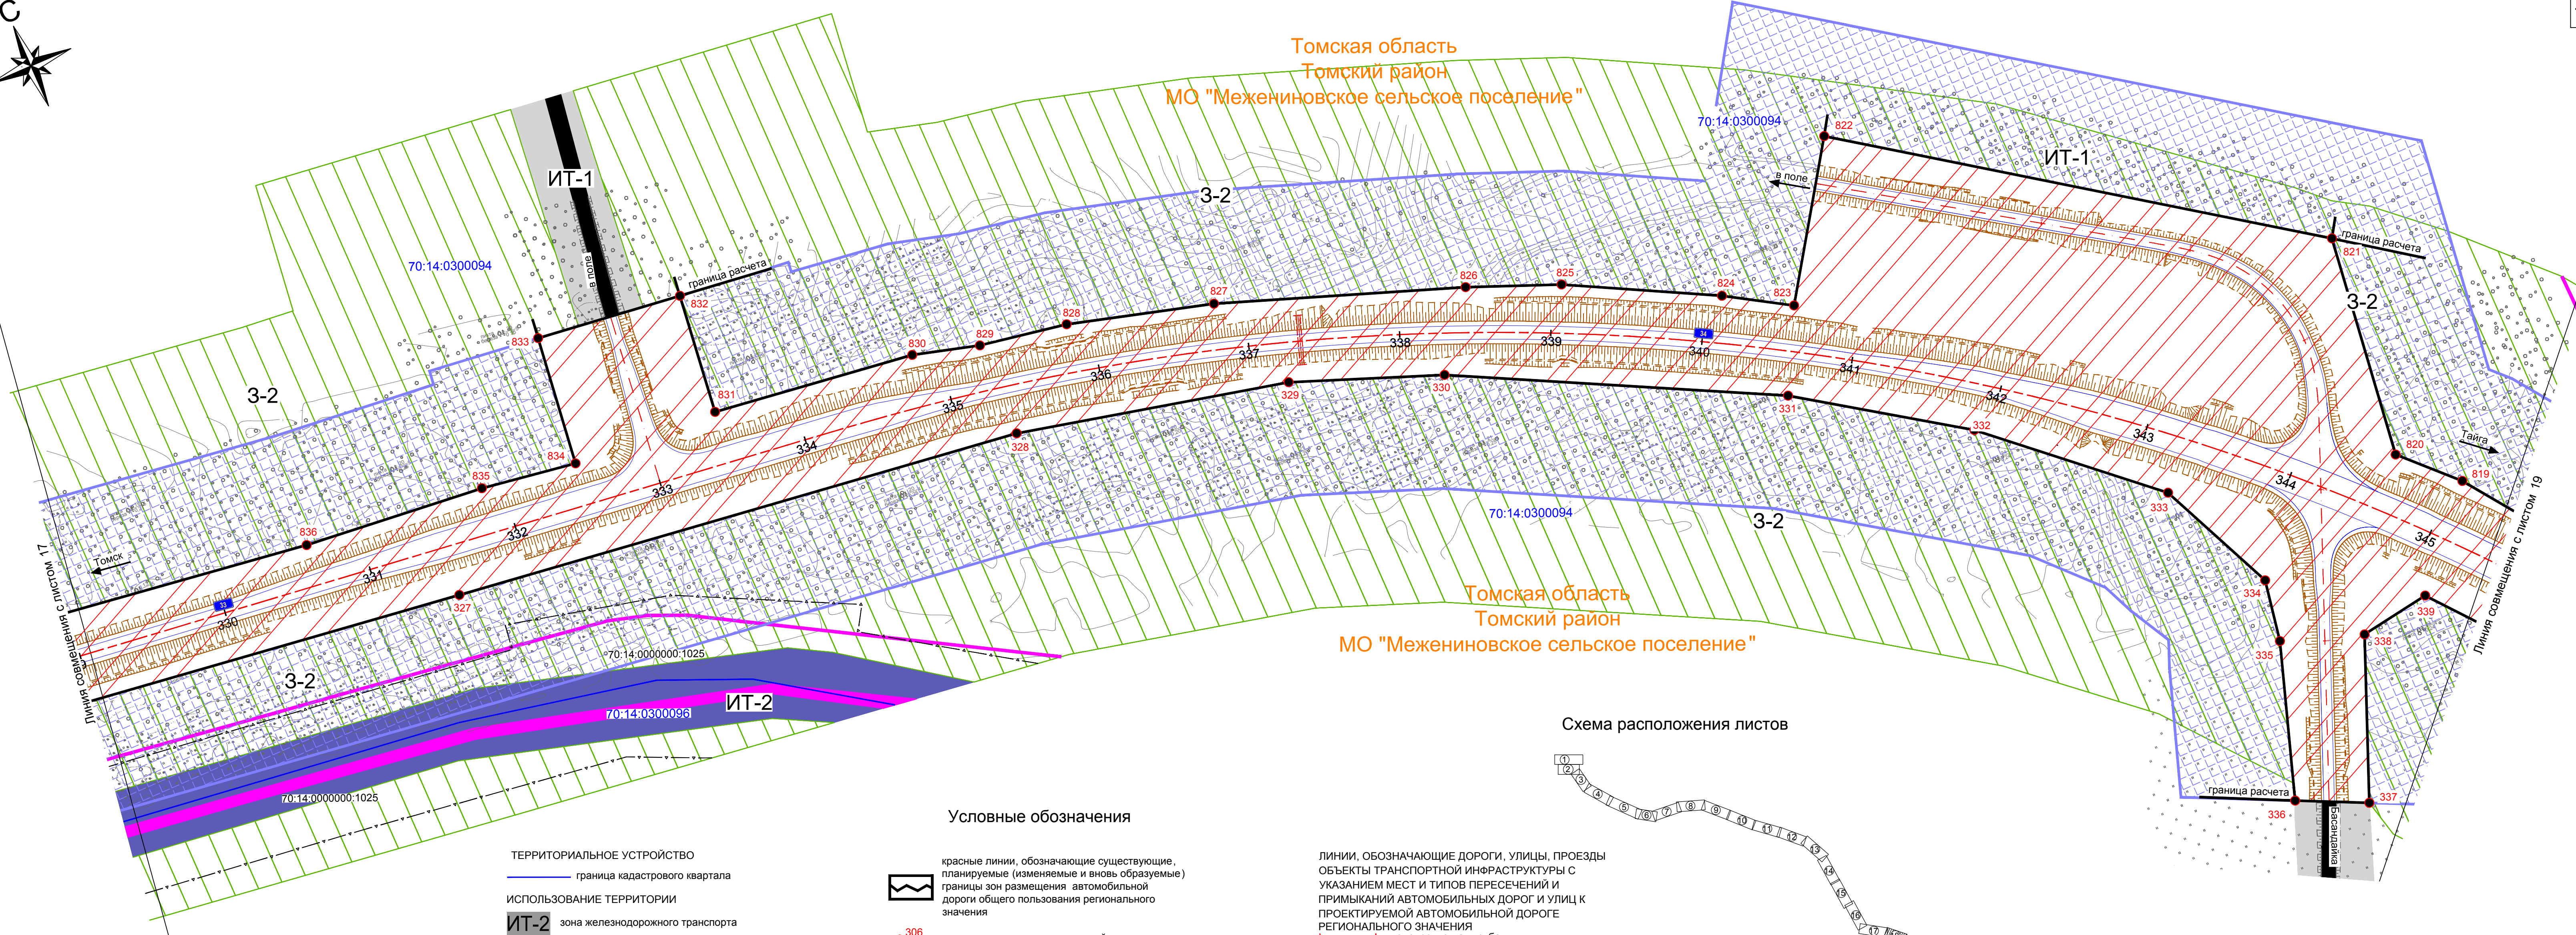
С

Томская область
Томский район
МО "Межениновское сельское поселение"

70:14:0300094
822
ИТ-1
в поле
граница расчета
821
3-2
ИТ-1
в поле
граница расчета
832
833
70:14:0300094
3-2
827
826
825
824
823
828
829
830
831
834
835
836
Томск
3-2
337
338
339
340
341
342
343
344
345
336
335
334
333
332
331
330
329
330
331
332
333
328
327
820
819
Тайга
70:14:0300094
3-2
3-2
334
335
338
339
Линия совмещения с листом 17
Линия совмещения с листом 19

Томская область
Томский район
МО "Межениновское сельское поселение"

70:14:0000000:1025
70:14:0300096
ИТ-2
70:14:0000000:1025

Схема расположения листов
1
2
3
4
5
6
7
8
9
10
11
12
13
14
15
16
17

граница расчета
336
337
Басандайка

Условные обозначения

ТЕРРИТОРИАЛЬНОЕ УСТРОЙСТВО
граница кадастрового квартала
ИСПОЛЬЗОВАНИЕ ТЕРРИТОРИИ
ИТ-2 зона железнодорожного транспорта

красные линии, обозначающие существующие, планируемые (изменяемые и вновь образуемые) границы зон размещения автомобильной дороги общего пользования регионального значения
306

ЛИНИИ, ОБОЗНАЧАЮЩИЕ ДОРОГИ, УЛИЦЫ, ПРОЕЗДЫ ОБЪЕКТЫ ТРАНСПОРТНОЙ ИНФРАСТРУКТУРЫ С УКАЗАНИЕМ МЕСТ И ТИПОВ ПЕРЕСЕЧЕНИЙ И ПРИМЫКАНИЙ АВТОМОБИЛЬНЫХ ДОРОГ И УЛИЦ К ПРОЕКТИРУЕМОЙ АВТОМОБИЛЬНОЙ ДОРОГЕ РЕГИОНАЛЬНОГО ЗНАЧЕНИЯ